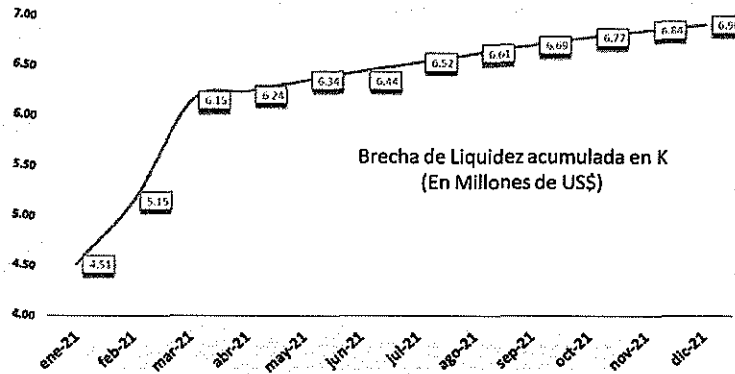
7.00
6.50
6.00
5.50
5.00
4.50
4.00

4.51
5.15
6.15
6.24
6.34
6.44
6.52
6.61
6.69
6.77
6.84
6.9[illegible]

Brecha de Liquidez acumulada en K
(En Millones de US$)

ene-21
feb-21
mar-21
abr-21
may-21
jun-21
jul-21
ago-21
sep-21
oct-21
nov-21
dic-21